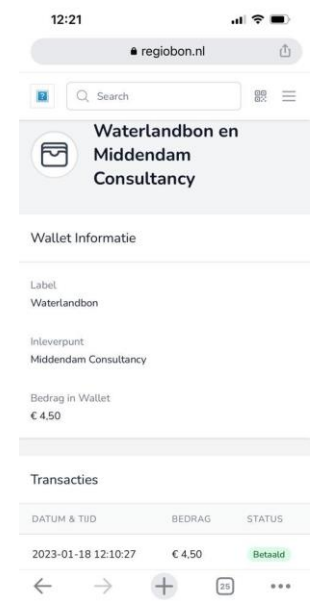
12:21

regiobon.nl

Search

Waterlandbon en Middendam Consultancy

Wallet Informatie

Label
Waterlandbon

Inleverpunt
Middendam Consultancy

Bedrag in Wallet
€ 4,50

Transacties

| DATUM & TIJD | BEDRAG | STATUS |
|---|---|---|
| 2023-01-18 12:10:27 | € 4,50 | Betaald |

25